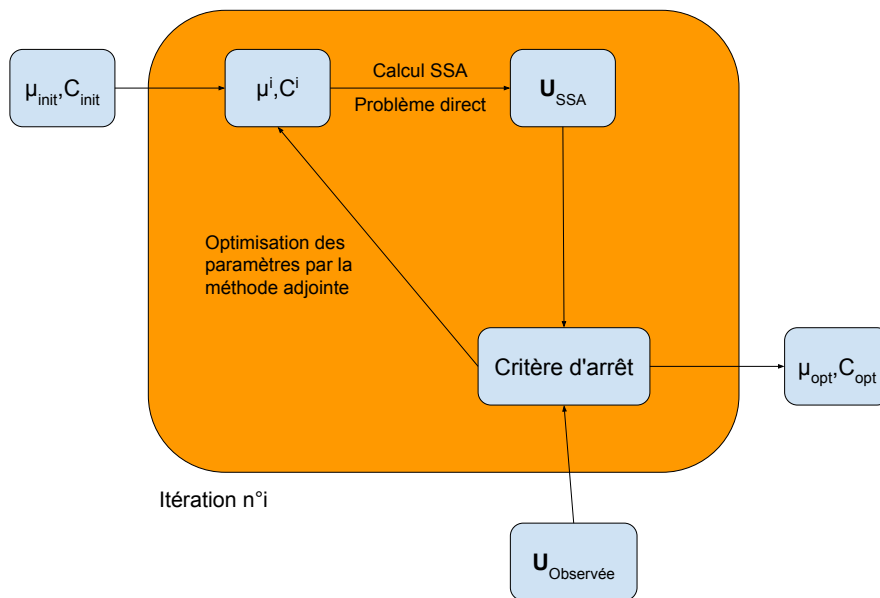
$\mu_{init}$,$C_{init}$

$\mu^i$,$C^i$

Calcul SSA

Problème direct

$\mathbf{U}_{SSA}$

Optimisation des paramètres par la méthode adjointe

Critère d'arrêt

$\mu_{opt}$,$C_{opt}$

Itération n°i

$\mathbf{U}_{Observée}$